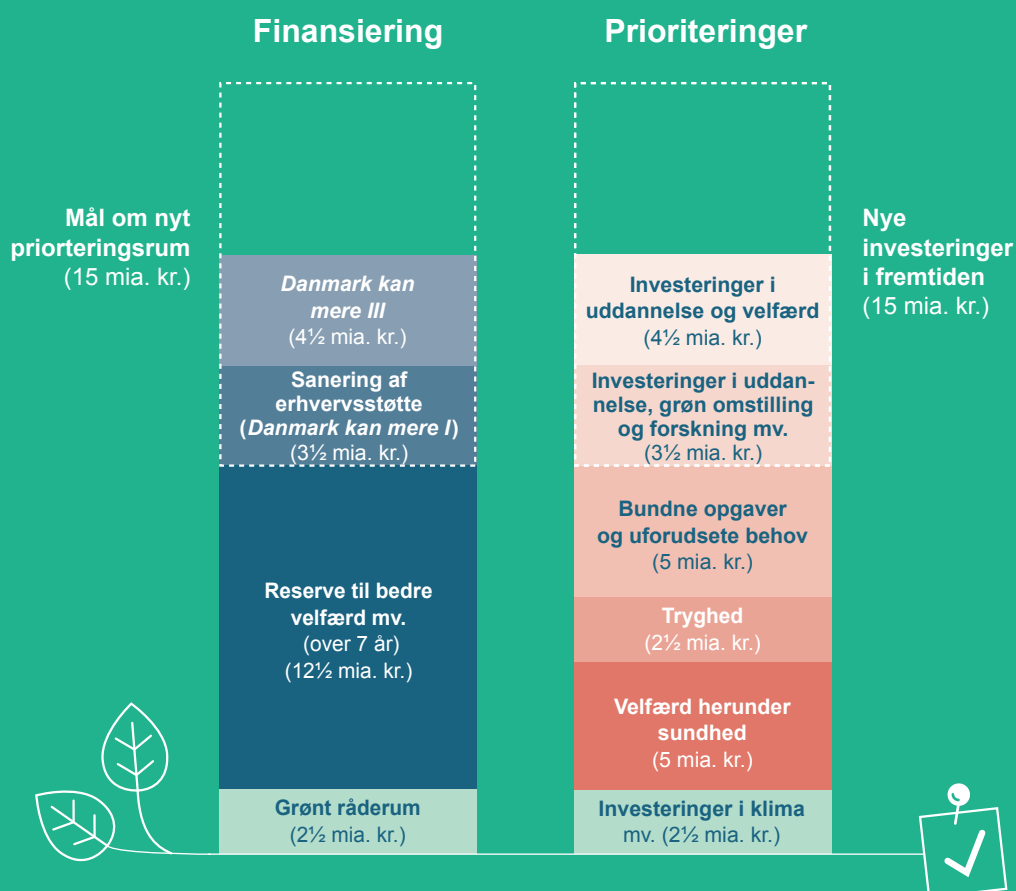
Finansiering

Prioriteringer

Mål om nyt priorteringsrum (15 mia. kr.)

*Danmark kan mere III* (4½ mia. kr.)

Sanering af erhvervsstøtte (*Danmark kan mere I*) (3½ mia. kr.)

Reserve til bedre velfærd mv. (over 7 år) (12½ mia. kr.)

Grønt råderum (2½ mia. kr.)

Investeringer i uddannelse og velfærd (4½ mia. kr.)

Investeringer i uddannelse, grøn omstilling og forskning mv. (3½ mia. kr.)

Bundne opgaver og uforudsete behov (5 mia. kr.)

Tryghed (2½ mia. kr.)

Velfærd herunder sundhed (5 mia. kr.)

Investeringer i klima mv. (2½ mia. kr.)

Nye investeringer i fremtiden (15 mia. kr.)